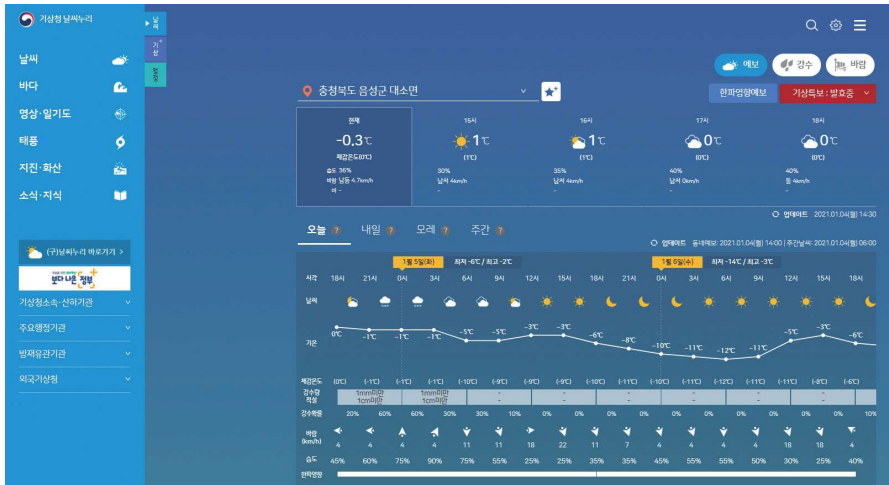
기상청 날씨누리

날씨
바다
영상·일기도
태풍
지진·화산
소식·지식

(구)날씨누리 바로가기 >
보다 나은 정부

기상청소속·산하기관
주요행정기관
방재유관기관
외국기상청

날씨
기상
알림

예보 강수 바람
충청북도 음성군 대소면
현재영향예보
기상특보·발효중

| 현재 | 15시 | 16시 | 17시 | 18시 |
|---|---|---|---|---|
| -0.3℃ | 1℃ | 1℃ | 0℃ | 0℃ |
| 체감온도(0℃) | (1℃) | (1℃) | (0℃) | (0℃) |
| 습도 36% | 30% | 35% | 40% | 40% |
| 바람 남동 4.7km/h | 남서 4km/h | 남서 4km/h | 남서 0km/h | 동 4km/h |
| 비 - | - | - | - | - |

업데이트 2021.01.04(월) 14:30

오늘 내일 모레 주간
업데이트 동네예보: 2021.01.04(월) 14:00 | 주간날씨: 2021.01.04(월) 06:00

1월 5일(화) 최저 -6℃ / 최고 -2℃
1월 6일(수) 최저 -14℃ / 최고 -3℃

시각 18시 21시 0시 3시 6시 9시 12시 15시 18시 21시 0시 3시 6시 9시 12시 15시 18시
날씨
기온 0℃ -1℃ -1℃ -1℃ -5℃ -5℃ -3℃ -3℃ -6℃ -8℃ -10℃ -11℃ -12℃ -11℃ -5℃ -3℃ -6℃
체감온도 (0℃) (-1℃) (-1℃) (-1℃) (-10℃) (-9℃) (-9℃) (-9℃) (-10℃) (-11℃) (-10℃) (-11℃) (-12℃) (-11℃) (-11℃) (-8℃) (-6℃)
강수량 적설 1mm미만 1cm미만 1mm미만 1cm미만 - - - - - - - -
강수확률 20% 60% 60% 30% 30% 10% 0% 0% 0% 0% 0% 0% 0% 0% 0% 0% 10%
바람(km/h) 4 4 4 4 11 11 18 22 11 7 4 4 4 4 18 18 4
습도 45% 60% 75% 90% 75% 55% 25% 25% 35% 35% 45% 55% 55% 50% 30% 25% 40%
한파영향